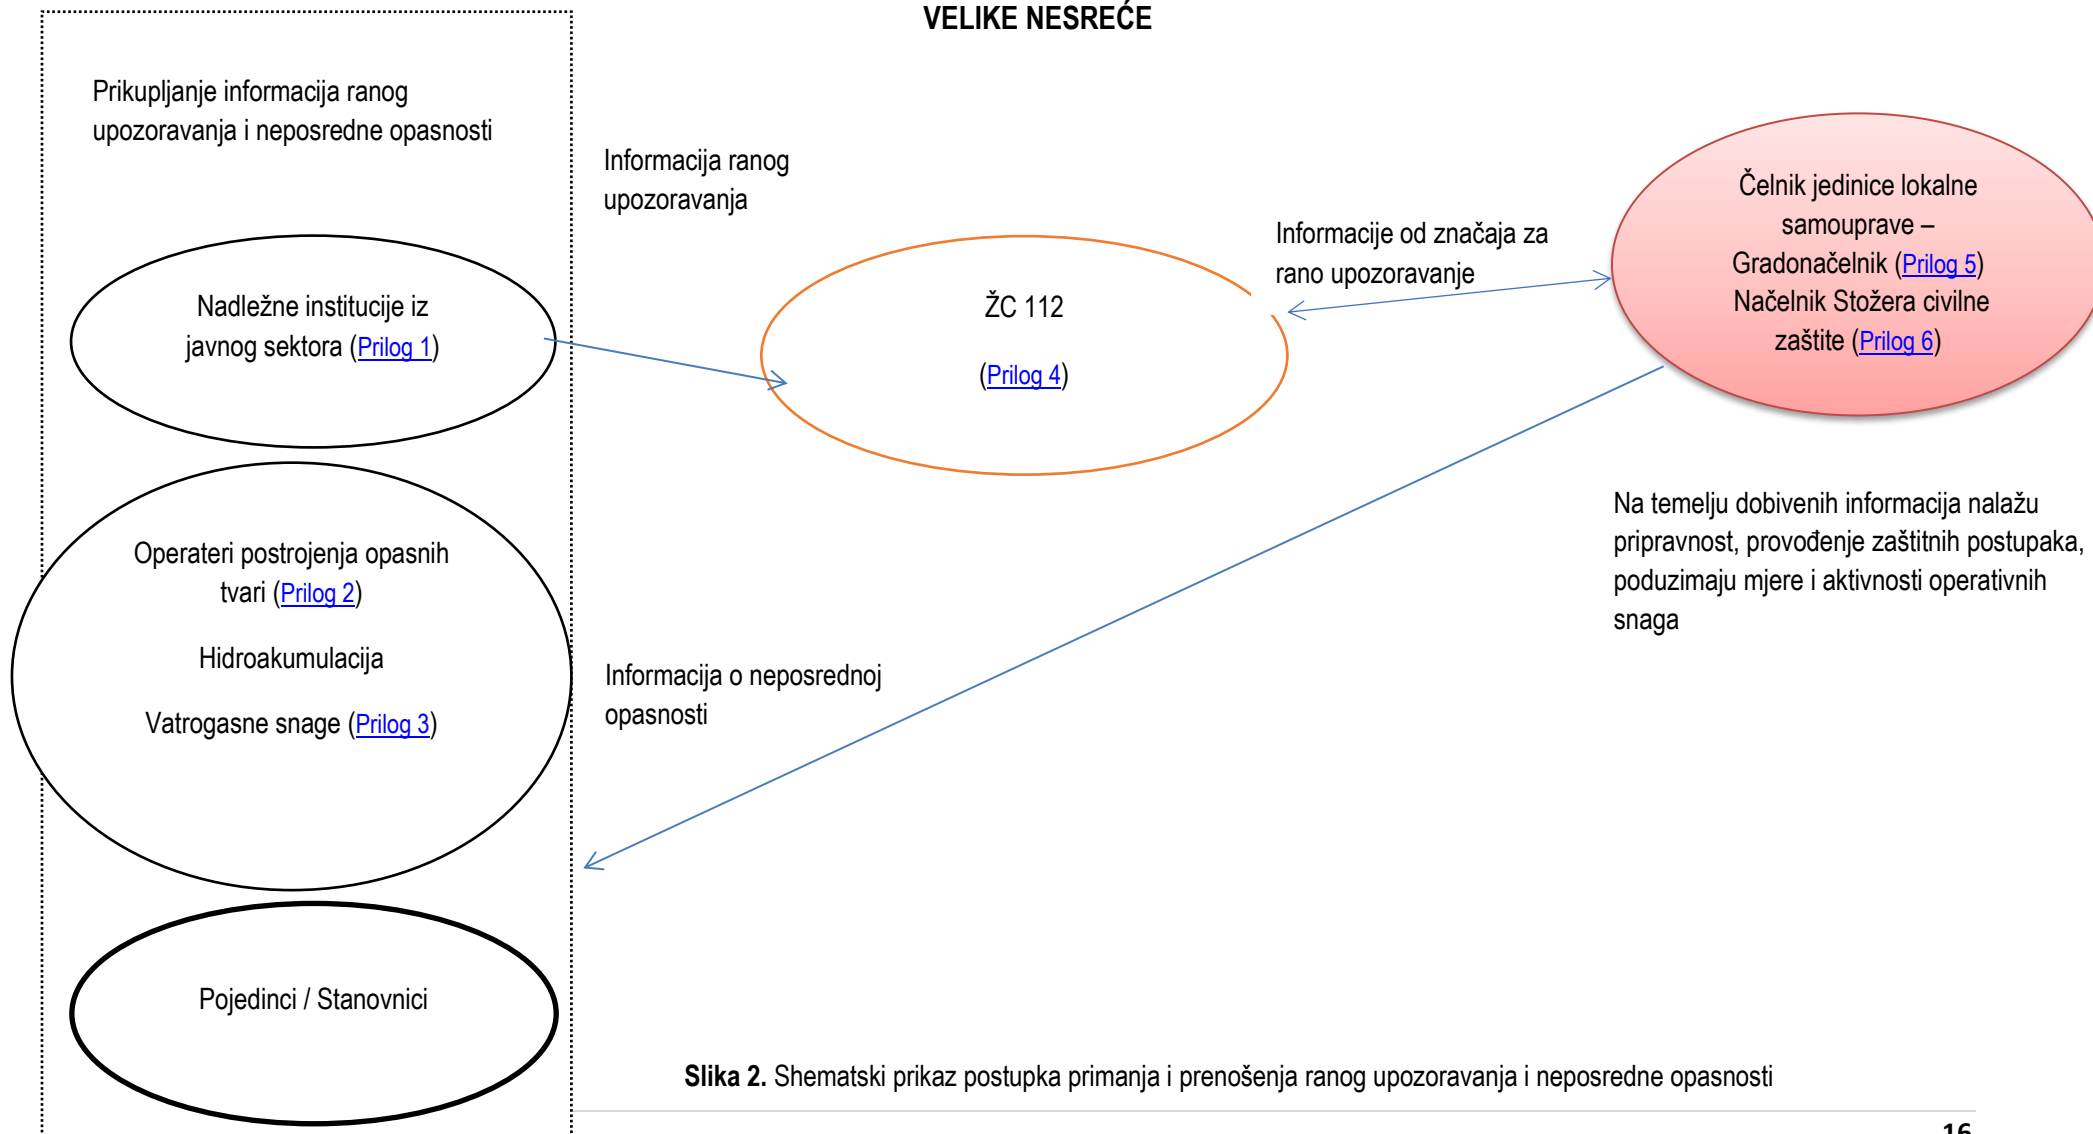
VELIKE NESREĆE

Prikupljanje informacija ranog upozoravanja i neposredne opasnosti

Informacija ranog upozoravanja

Nadležne institucije iz javnog sektora (Prilog 1)

ŽC 112

(Prilog 4)

Informacije od značaja za rano upozoravanje

Čelnik jedinice lokalne samouprave – Gradonačelnik (Prilog 5) Načelnik Stožera civilne zaštite (Prilog 6)

Na temelju dobivenih informacija nalažu pripravnost, provođenje zaštitnih postupaka, poduzimaju mjere i aktivnosti operativnih snaga

Operateri postrojenja opasnih tvari (Prilog 2)

Hidroakumulacija

Vatrogasne snage (Prilog 3)

Informacija o neposrednoj opasnosti

Pojedinci / Stanovnici

**Slika 2.** Shematski prikaz postupka primanja i prenošenja ranog upozoravanja i neposredne opasnosti

16